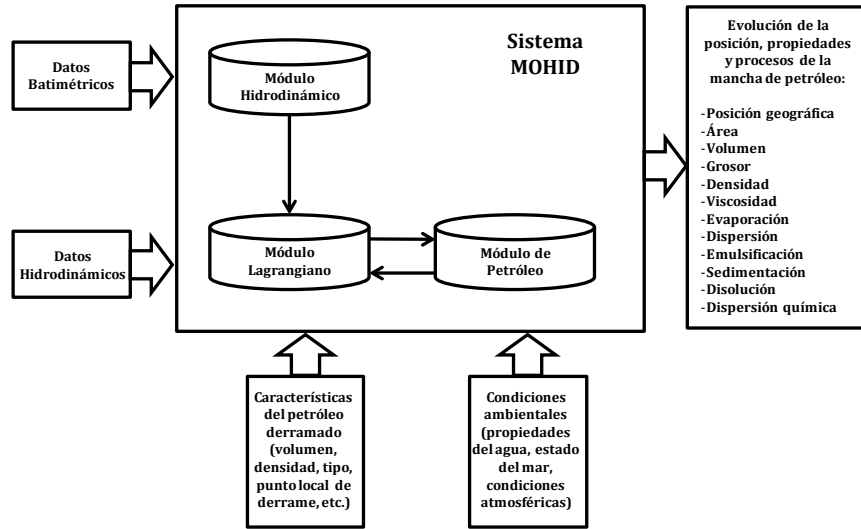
Datos Batimétricos

Datos Hidrodinámicos

Sistema MOHID

Módulo Hidrodinámico

Módulo Lagrangiano

Módulo de Petróleo

Evolución de la posición, propiedades y procesos de la mancha de petróleo:

-Posición geográfica
-Área
-Volumen
-Grosor
-Densidad
-Viscosidad
-Evaporación
-Dispersión
-Emulsificación
-Sedimentación
-Disolución
-Dispersión química

Características del petróleo derramado (volumen, densidad, tipo, punto local de derrame, etc.)

Condiciones ambientales (propiedades del agua, estado del mar, condiciones atmosféricas)